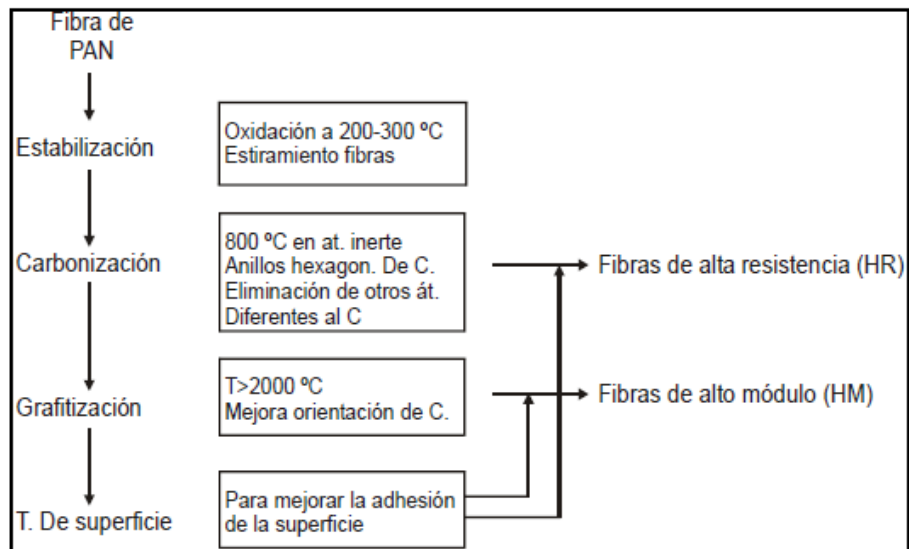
Fibra de PAN

Estabilización

Oxidación a 200-300 ºC
Estiramiento fibras

Carbonización

800 ºC en at. inerte
Anillos hexagon. De C.
Eliminación de otros át.
Diferentes al C

Fibras de alta resistencia (HR)

Grafitización

T>2000 ºC
Mejora orientación de C.

Fibras de alto módulo (HM)

T. De superficie

Para mejorar la adhesión de la superficie